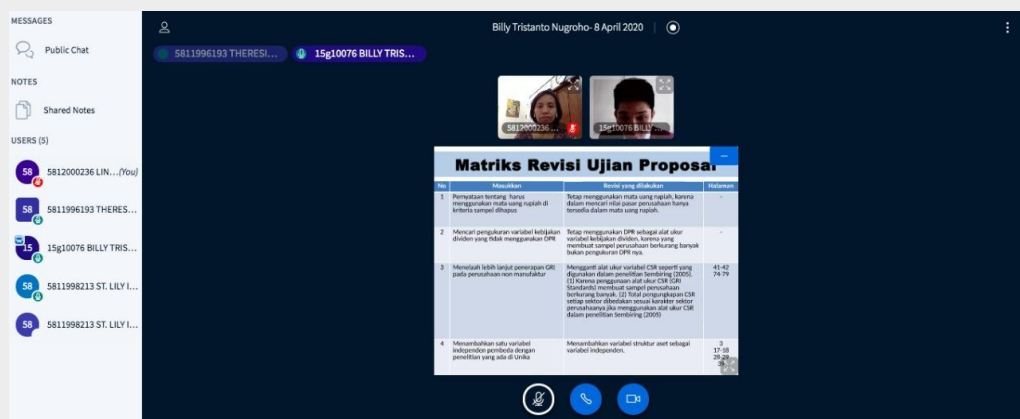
MESSAGES

Public Chat

NOTES

Shared Notes

USERS (5)

58 5812000236 LIN...(You)

58 5811996193 THERES...

15 15g10076 BILLY TRIS...

58 5811998213 ST. LILY I...

58 5811998213 ST. LILY I...

Billy Tristanto Nugroho- 8 April 2020

5811996193 THERESI...

15g10076 BILLY TRIS...

5812000236

15g10076 BILLY

Matriks Revisi Ujian Proposal

| No | Masukkan | Revisi yang dilakukan | Halaman |
|---|---|---|---|
| 1 | Pernyataan tentang harus menggunakan mata uang rupiah di kriteria sampel dihapus | Tetap menggunakan mata uang rupiah, karena dalam mencari nilai pasar perusahaan hanya tersedia dalam mata uang rupiah. | - |
| 2 | Mencari pengukuran variabel kebijakan dividen yang tidak menggunakan DPR | Tetap menggunakan DPR sebagai alat ukur variabel kebijakan dividen, karena yang membuat sampel perusahaan berkurang banyak bukan pengukuran DPR nya. | - |
| 3 | Menelaah lebih lanjut penerapan GRI pada perusahaan non manufaktur | Mengganti alat ukur variabel CSR seperti yang digunakan dalam penelitian Sembiring (2005). (1) Karena penggunaan alat ukur CSR (GRI Standards) membuat sampel perusahaan berkurang banyak. (2) Total pengungkapan CSR setiap sektor dibedakan sesuai karakter sektor perusahaannya jika menggunakan alat ukur CSR dalam penelitian Sembiring (2005) | 41-42 74-79 |
| 4 | Menambahkan satu variabel independen pembeda dengan penelitian yang ada di Unika | Menambahkan variabel struktur aset sebagai variabel independen. | 3 17-18 28-29 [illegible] |